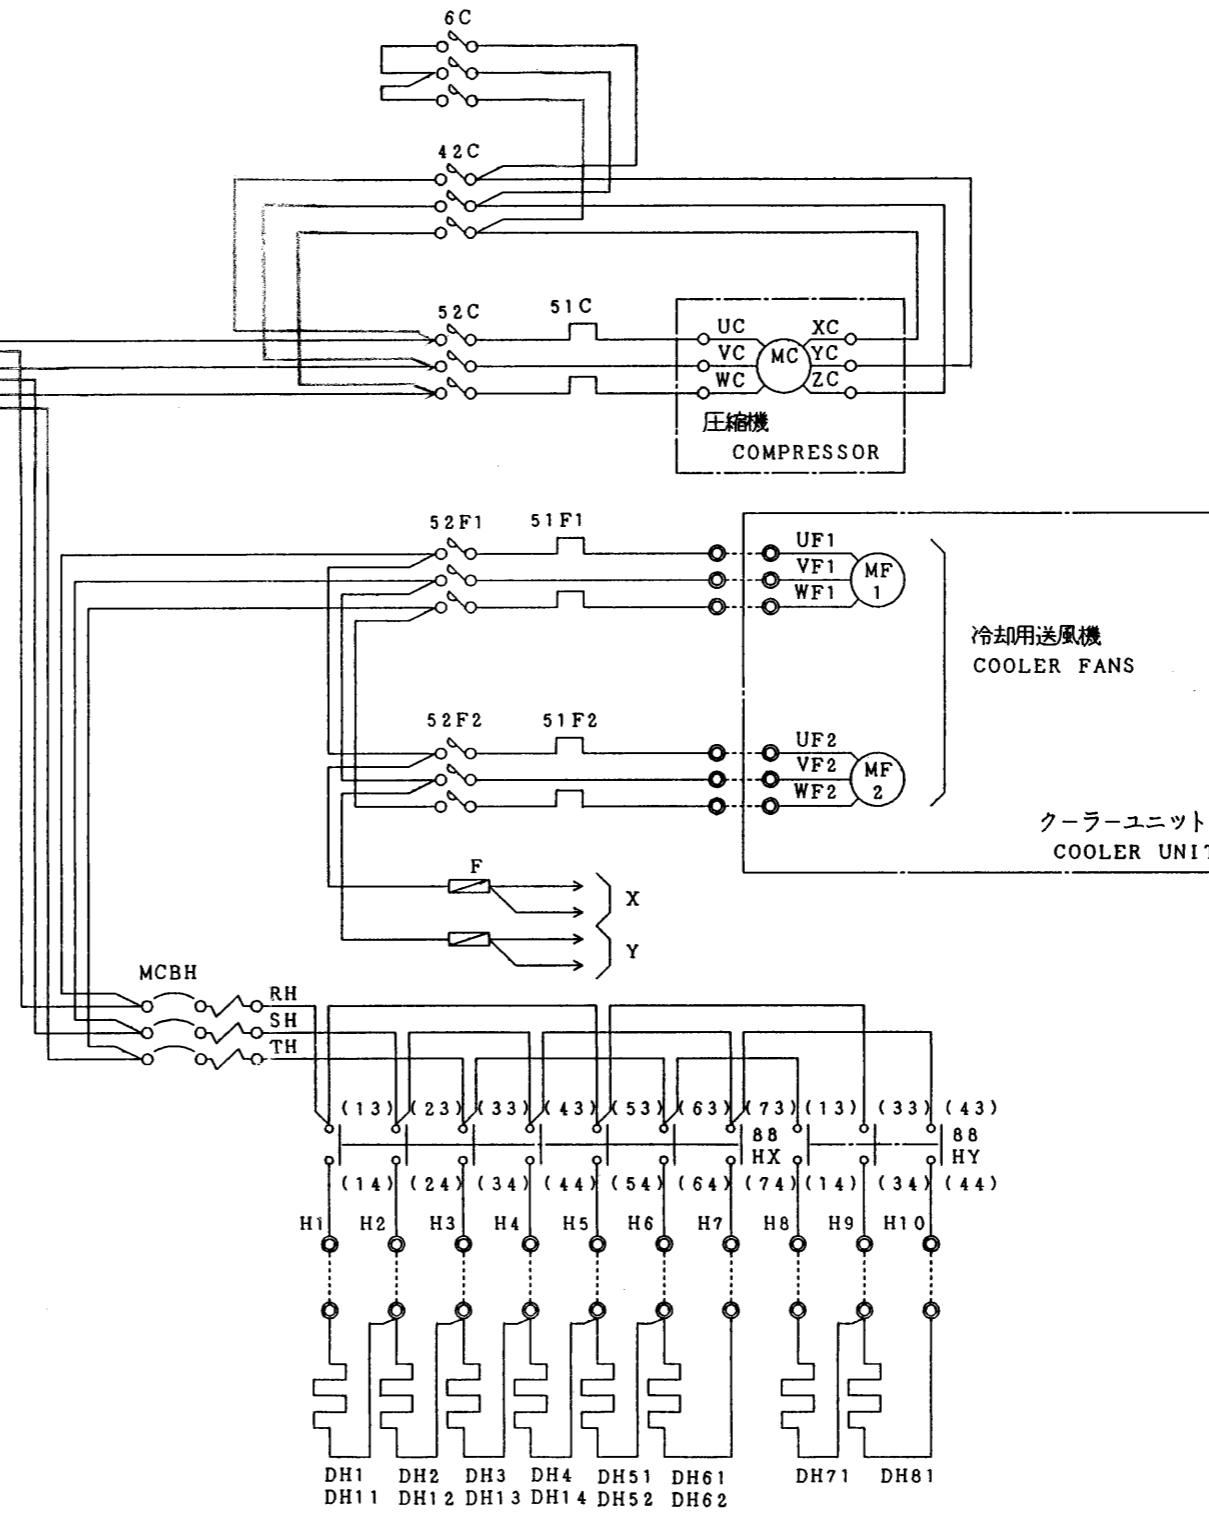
6C

42C

52C 51C

UC XC
VC MC YC
WC ZC

圧縮機
COMPRESSOR

52F1 51F1

UF1
VF1 MF 1
WF1

冷却用送風機
COOLER FANS

52F2 51F2

UF2
VF2 MF 2
WF2

クーラーユニット
COOLER UNI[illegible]

F

X

Y

MCBH

RH
SH
TH

(13) (23) (33) (43) (53) (63) (73) (13) (33) (43)

88 HX

88 HY

(14) (24) (34) (44) (54) (64) (74) (14) (34) (44)

H1 H2 H3 H4 H5 H6 H7 H8 H9 H10

DH1 DH2 DH3 DH4 DH51 DH61 DH71 DH81
DH11 DH12 DH13 DH14 DH52 DH62